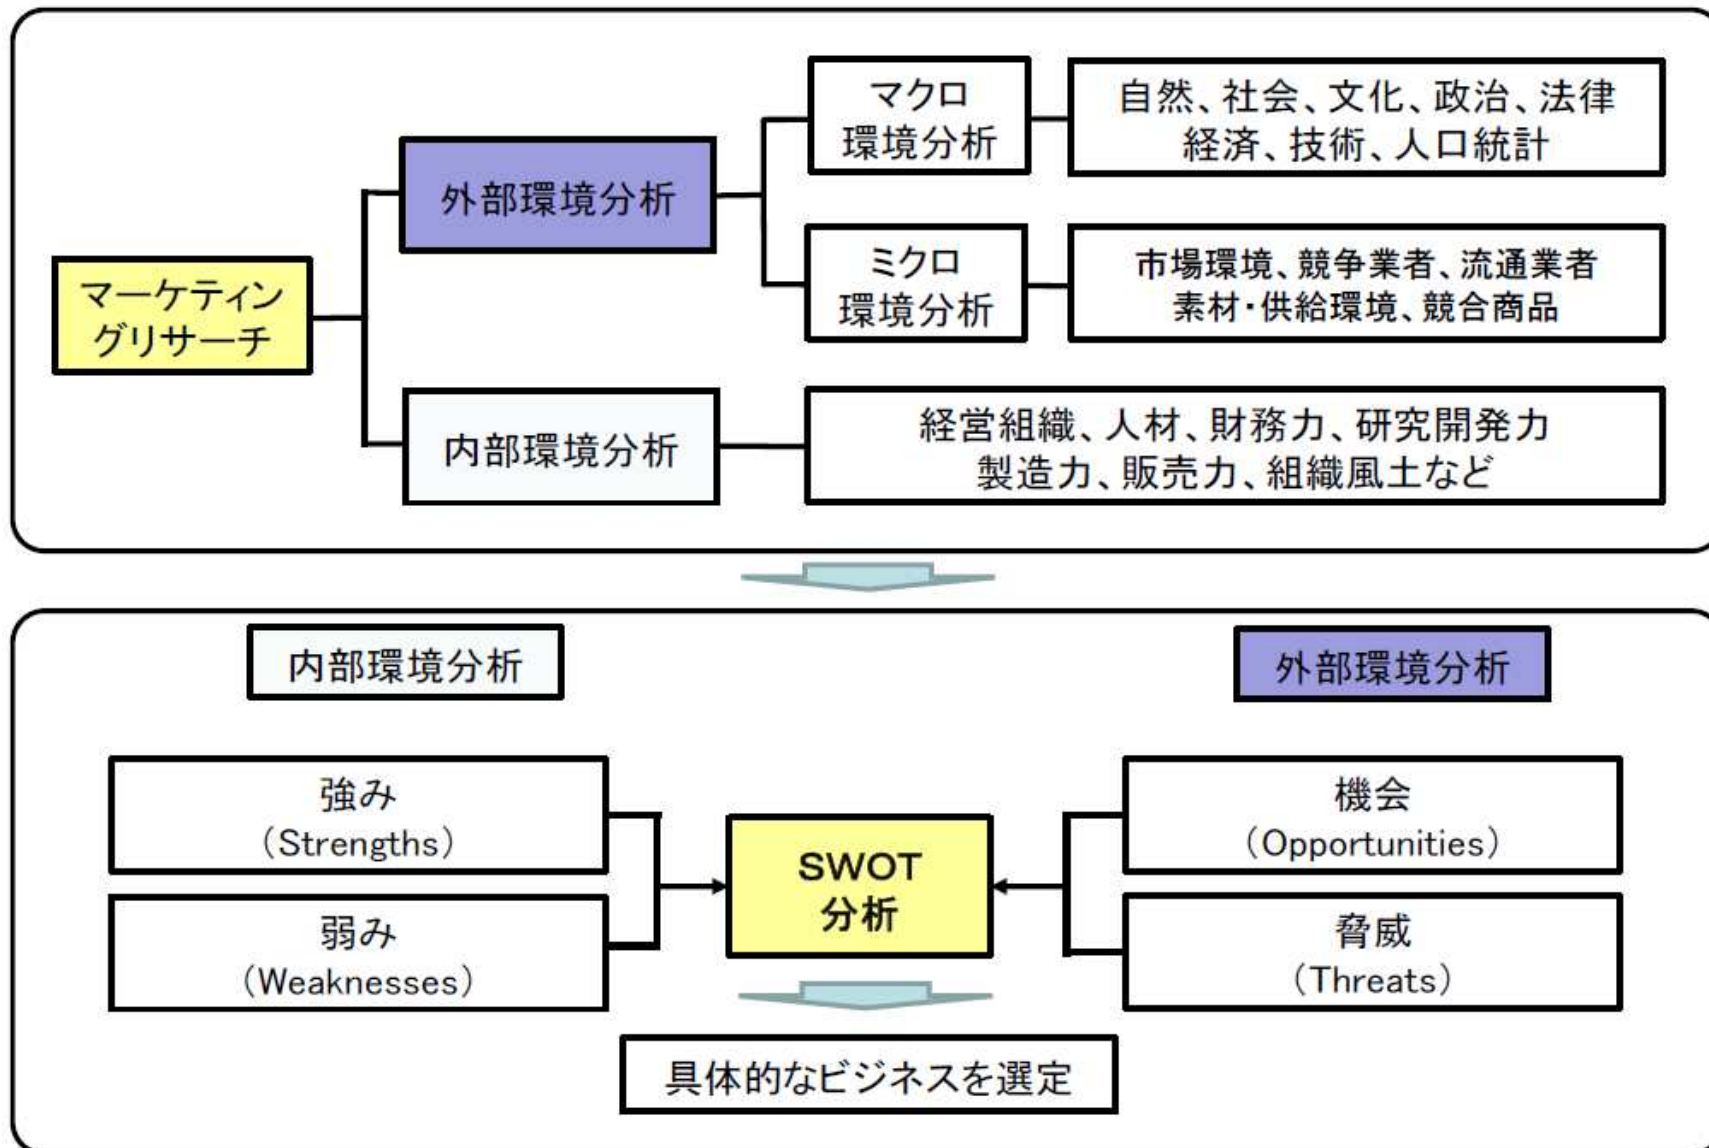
マーケティングリサーチ

外部環境分析

マクロ環境分析

自然、社会、文化、政治、法律
経済、技術、人口統計

ミクロ環境分析

市場環境、競争業者、流通業者
素材・供給環境、競合商品

内部環境分析

経営組織、人材、財務力、研究開発力
製造力、販売力、組織風土など

内部環境分析

外部環境分析

強み
(Strengths)

弱み
(Weaknesses)

SWOT
分析

機会
(Opportunities)

脅威
(Threats)

具体的なビジネスを選定